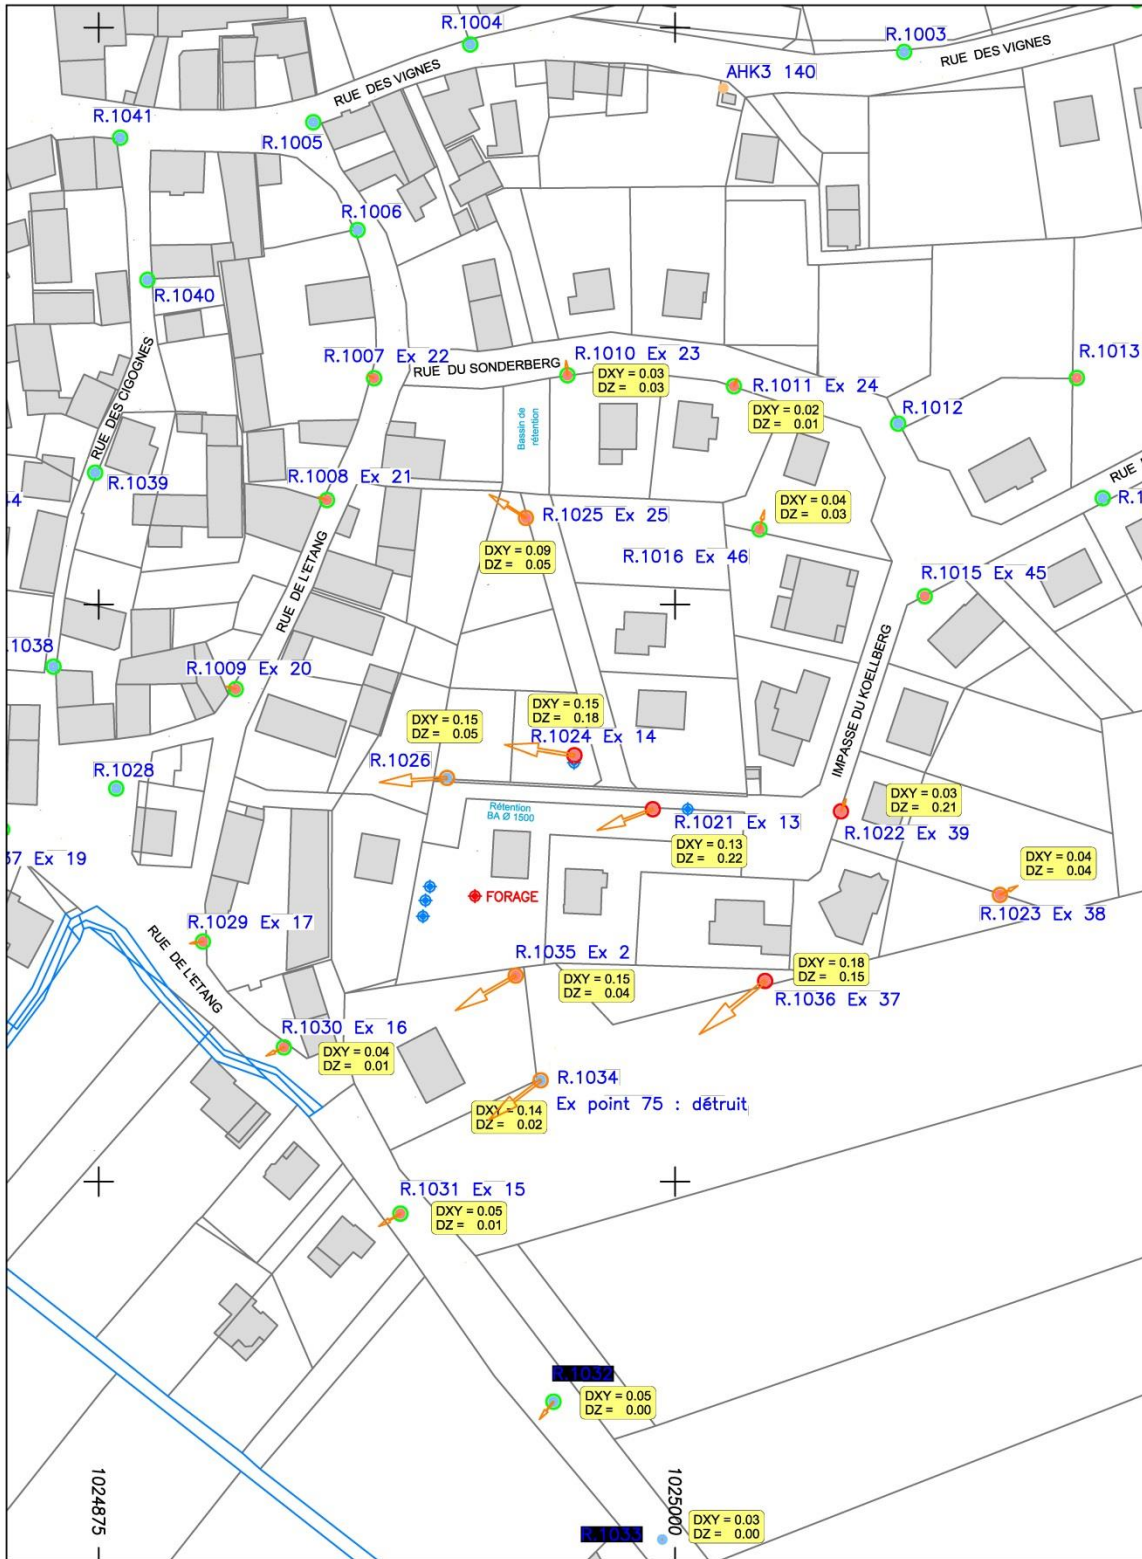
R.1004
R.1003
RUE DES VIGNES
AHK3 140
RUE DES VIGNES
R.1041
R.1005
R.1006
R.1040
RUE DES CIGOGNES
R.1007 Ex 22
RUE DU SONDERBERG
R.1010 Ex 23
DXY = 0.03
DZ = 0.03
R.1011 Ex 24
DXY = 0.02
DZ = 0.01
R.1012
R.1013
Bassin de rétention
R.1039
R.1008 Ex 21
RUE
R.1
R.1025 Ex 25
DXY = 0.04
DZ = 0.03
DXY = 0.09
DZ = 0.05
R.1016 Ex 46
R.1015 Ex 45
RUE DE L'ETANG
1038
R.1009 Ex 20
IMPASSE DU KOELLBERG
DXY = 0.15
DZ = 0.18
DXY = 0.15
DZ = 0.05
R.1024 Ex 14
R.1026
R.1028
Rétention BA Ø 1500
R.1021 Ex 13
DXY = 0.03
DZ = 0.21
R.1022 Ex 39
DXY = 0.13
DZ = 0.22
7 Ex 19
DXY = 0.04
DZ = 0.04
FORAGE
R.1023 Ex 38
R.1029 Ex 17
RUE DE L'ETANG
R.1035 Ex 2
DXY = 0.15
DZ = 0.04
DXY = 0.18
DZ = 0.15
R.1036 Ex 37
R.1030 Ex 16
DXY = 0.04
DZ = 0.01
R.1034
Ex point 75 : détruit
DXY = 0.14
DZ = 0.02
R.1031 Ex 15
DXY = 0.05
DZ = 0.01
R.1032
DXY = 0.05
DZ = 0.00
1024875
1025000
R.1033
DXY = 0.03
DZ = 0.00